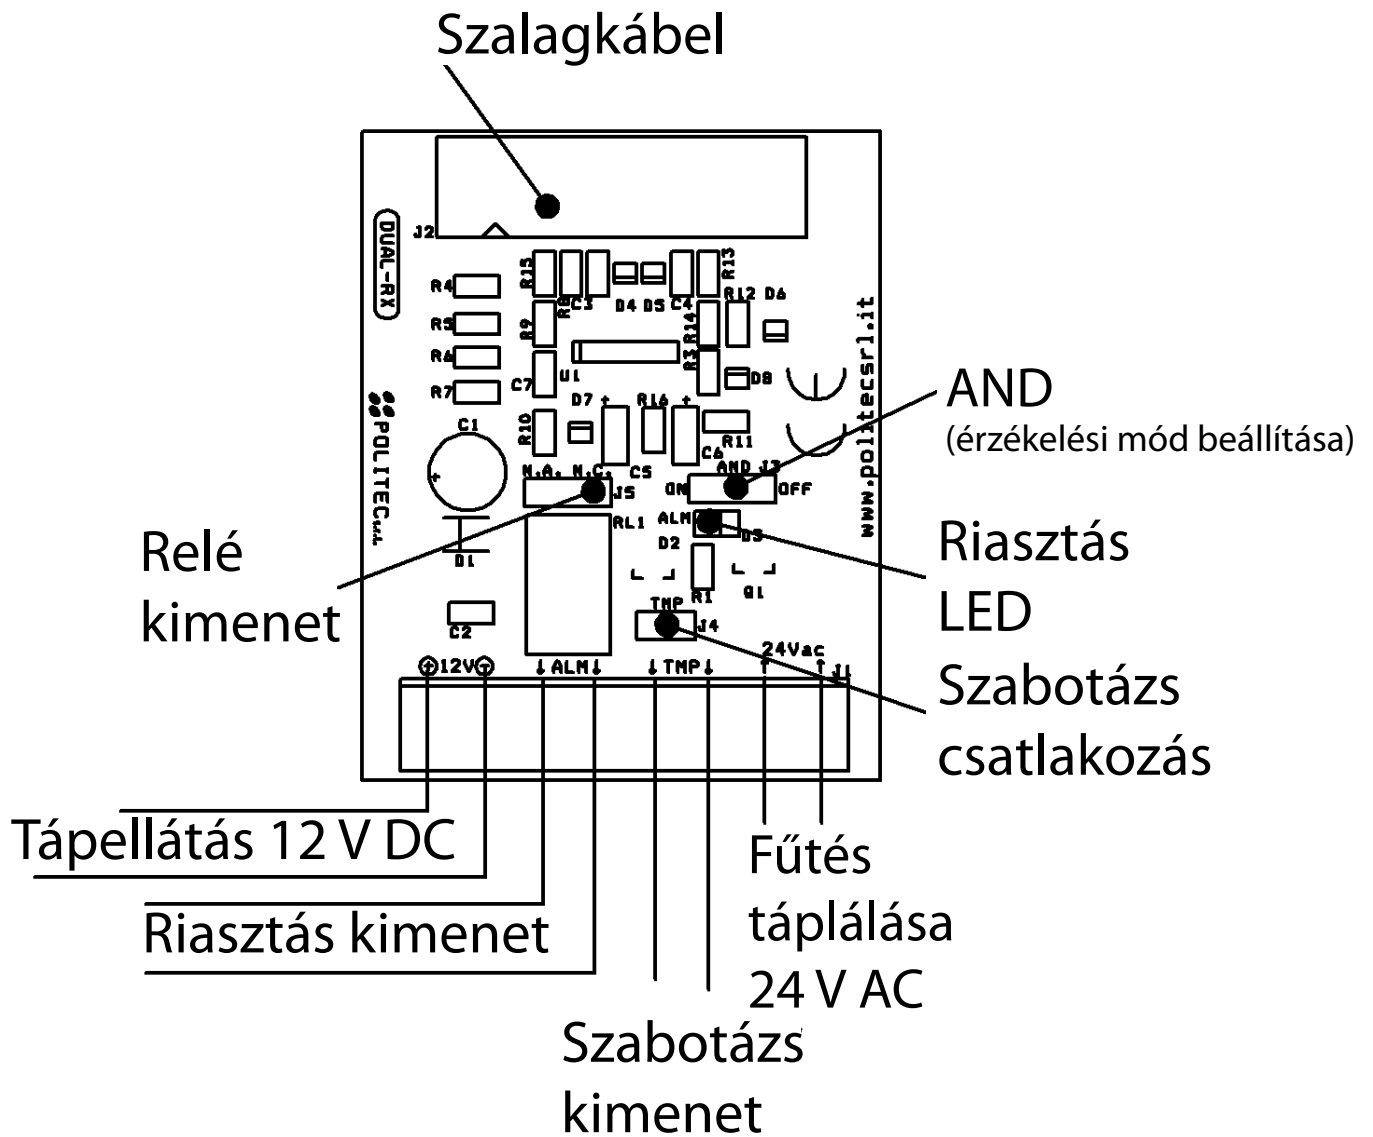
Szalagkábel

J2

DUAL-RX

R4
R5
R6
R7
R15
R8
C3
D4
D5
C4
R13
R12
D6
R9
R14
U1
R3
C7
D8
R10
D7
R16
C6
R11
C1
POLITEC s.r.l.
www.politecsrl.it
N.A.
N.C.
C5
AND
J3
J5
ON
OFF
RL1
ALM
D3
D2
D1
R1
Q1
C2
TMP
J4
24Vac
12V
ALM
TMP
J1

AND
(érzékelési mód beállítása)

Relé kimenet

Riasztás LED

Szabotázs csatlakozás

Tápellátás 12 V DC

Riasztás kimenet

Fűtés táplálása 24 V AC

Szabotázs kimenet